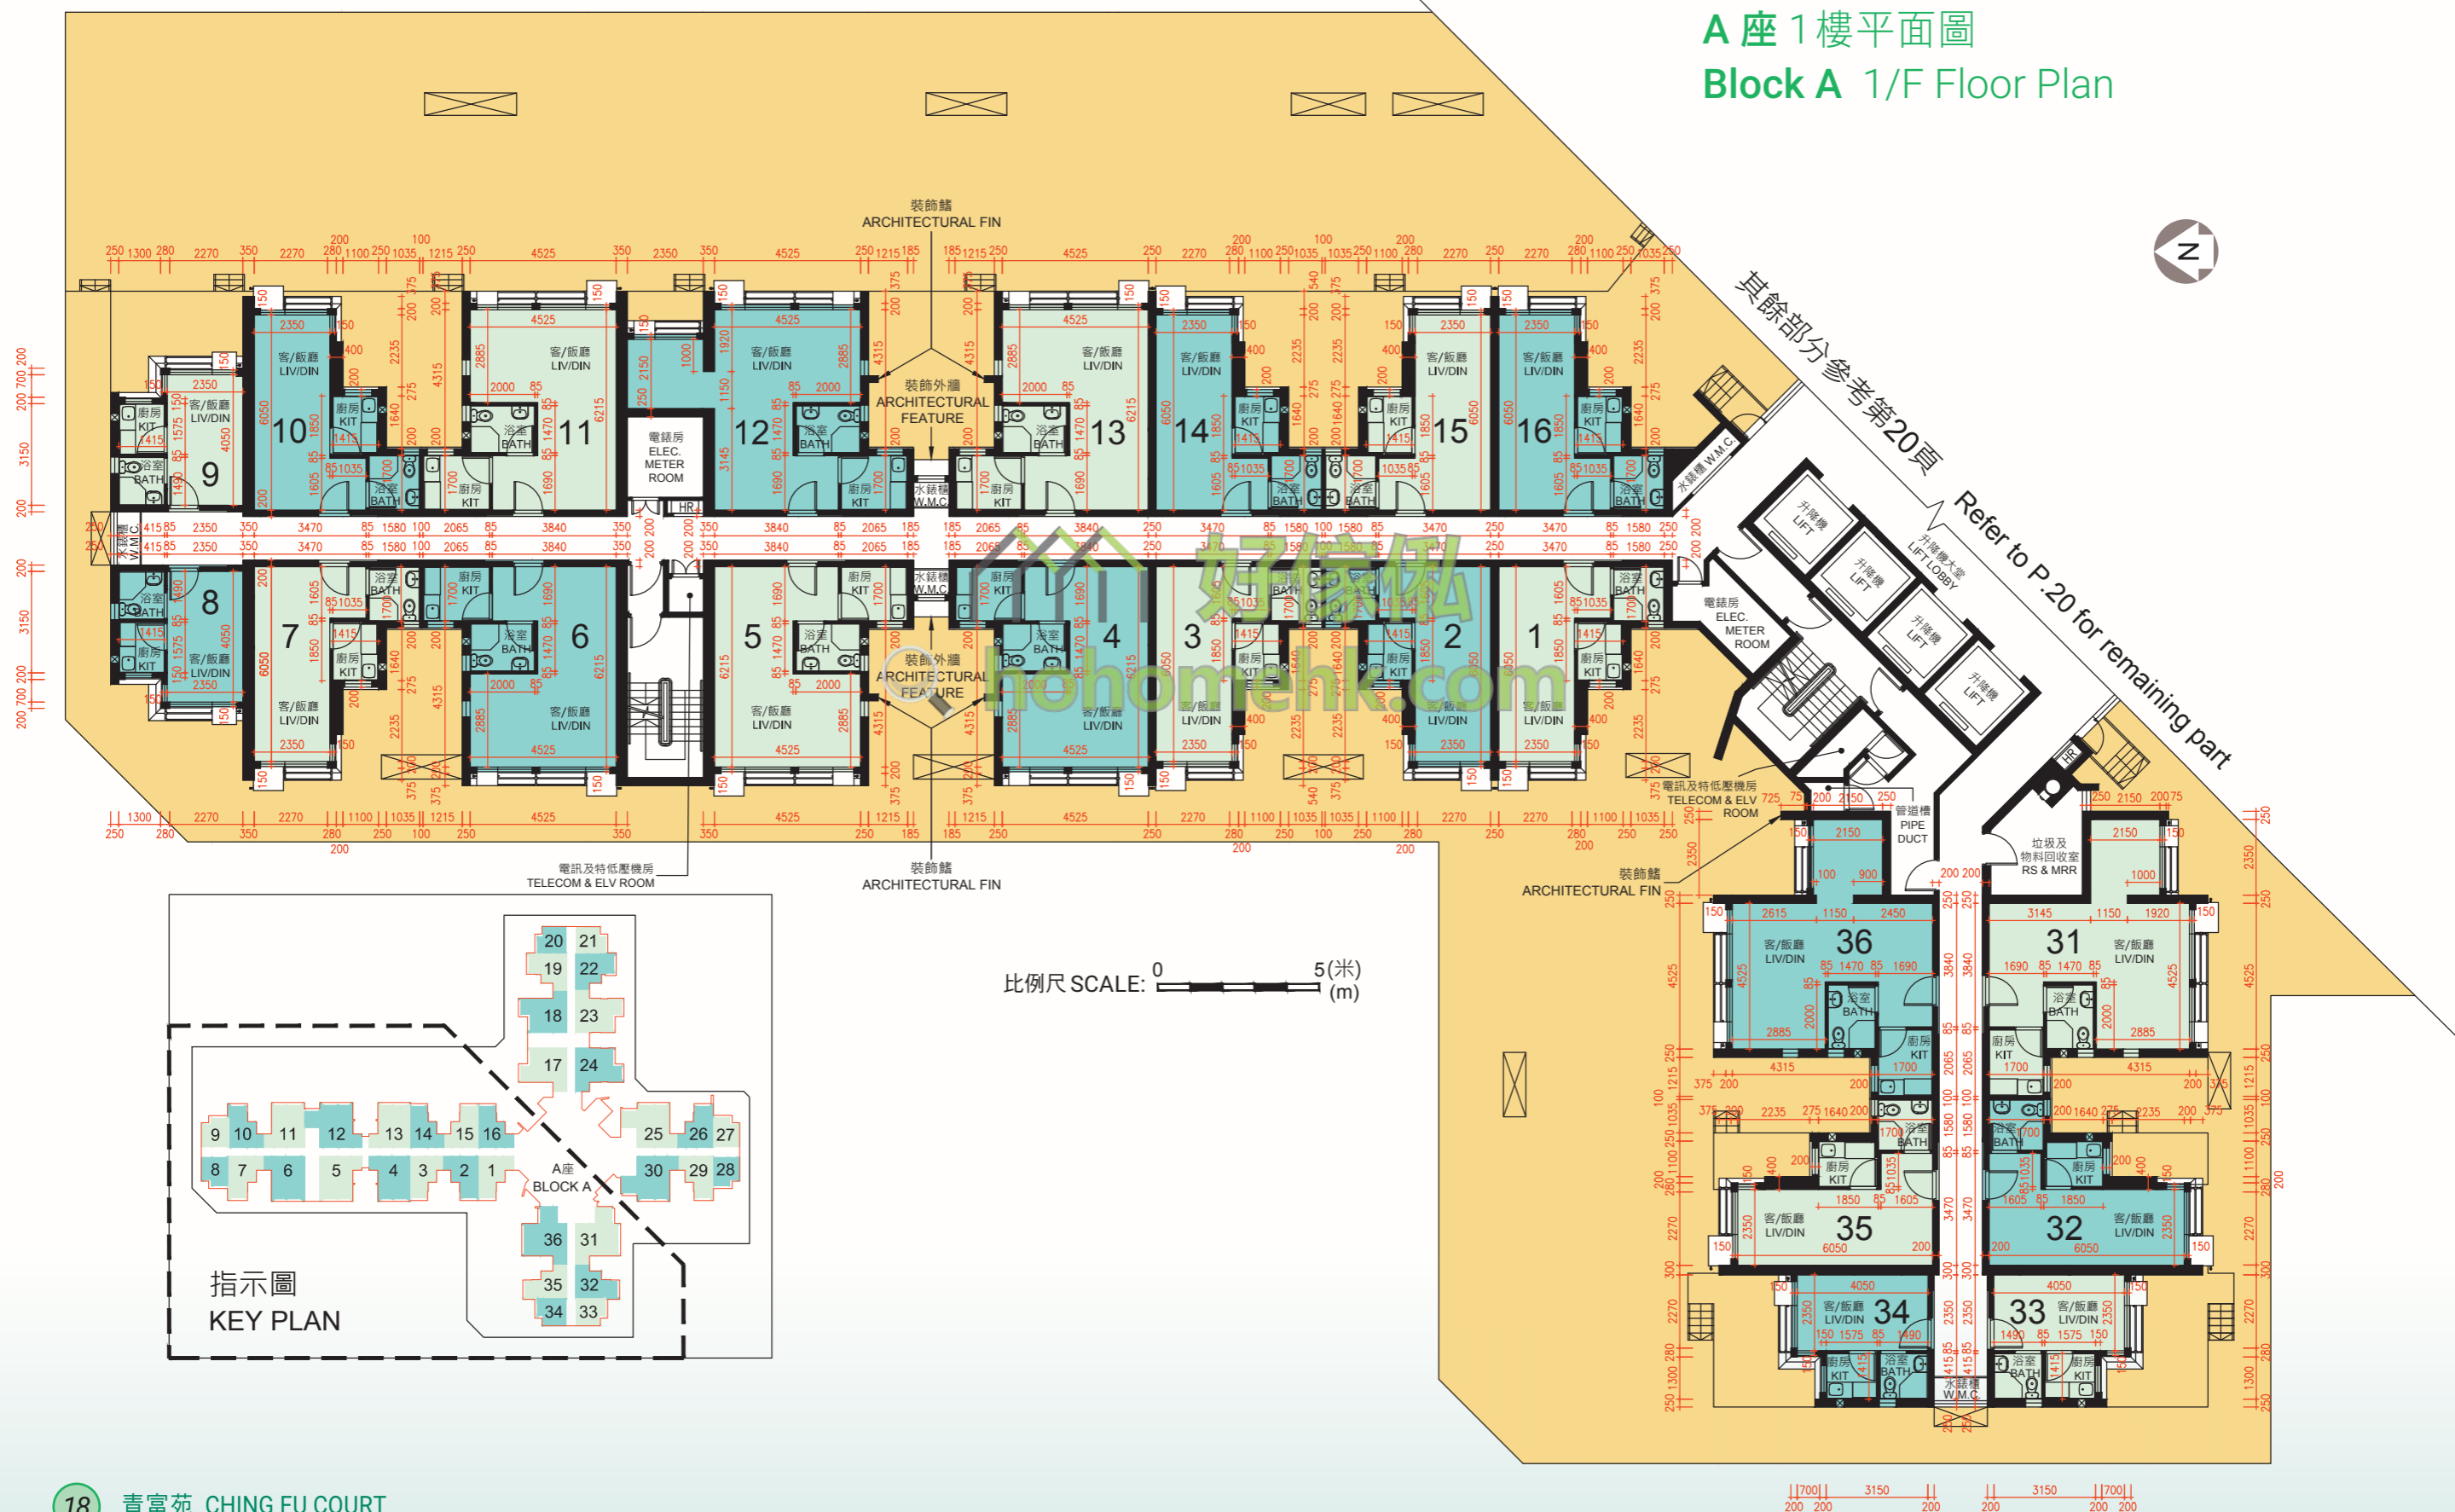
A 座 1樓平面圖
Block A 1/F Floor Plan

裝飾鰭
ARCHITECTURAL FIN

其餘部分參考第20頁
Refer to P.20 for remaining part

N

10 11 12 13 14 15 16 9 8 7 6 5 4 3 2 1

客/飯廳 LIV/DIN
廚房 KIT
浴室 BATH

電錶房 ELEC. METER ROOM
裝飾外牆 ARCHITECTURAL FEATURE
水錶櫃 W.M.C.
升降機 LIFT
升降機大堂 LIFT LOBBY
電訊及特低壓機房 TELECOM & ELV ROOM
管道槽 PIPE DUCT
垃圾及物料回收室 RS & MRR

36 31 35 32 34 33

比例尺 SCALE: 0 5(米) (m)

20 21 19 22 18 23 17 24
9 10 11 12 13 14 15 16 25 26 27
8 7 6 5 4 3 2 1 30 29 28
A座 BLOCK A
36 31 35 32 34 33

指示圖
KEY PLAN

好家私
hohomehk.com

18 青富苑 CHING FU COURT